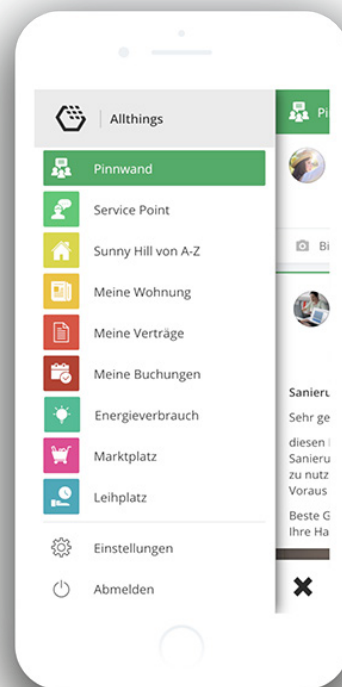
Allthings

Pinnwand

Service Point

Sunny Hill von A-Z

Meine Wohnung

Meine Verträge

Meine Buchungen

Energieverbrauch

Marktplatz

Leihplatz

Einstellungen

Abmelden

Pi

Bi

Sanieru

Sehr ge

diesen
Sanieru
zu nutz
Voraus

Beste G
Ihre Ha